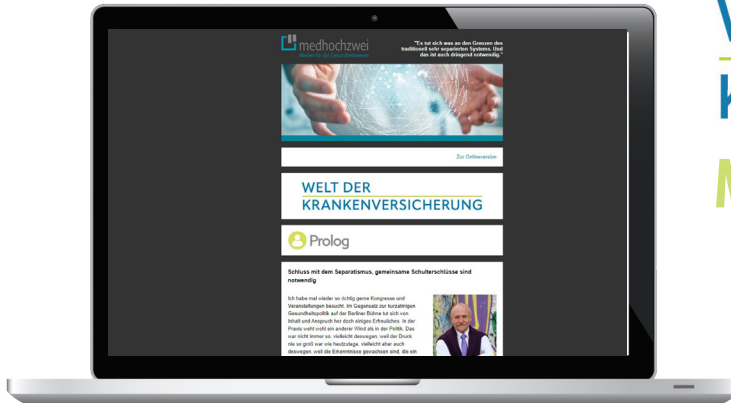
medhochzwei

Medien für das Gesundheitswesen

"Es tut sich was an den Grenzen des traditionell sehr separierten Systems. Und das ist auch dringend notwendig."

Zur Onlineversion

WELT DER KRANKENVERSICHERUNG

Prolog

Schluss mit dem Separatismus, gemeinsame Schulterschlüsse sind notwendig

Ich habe mal wieder so richtig gerne Kongresse und Veranstaltungen besucht. Im Gegensatz zur kurzatmigen Gesundheitspolitik auf der Berliner Bühne tut sich von Inhalt und Anspruch her doch einiges Erfreuliches. In der Praxis weht wohl ein anderer Wind als in der Politik. Das war nicht immer so, vielleicht deswegen, weil der Druck nie so groß war wie heutzutage, vielleicht aber auch deswegen, weil die Erkenntnisse gewachsen sind, die ein

V

K

M